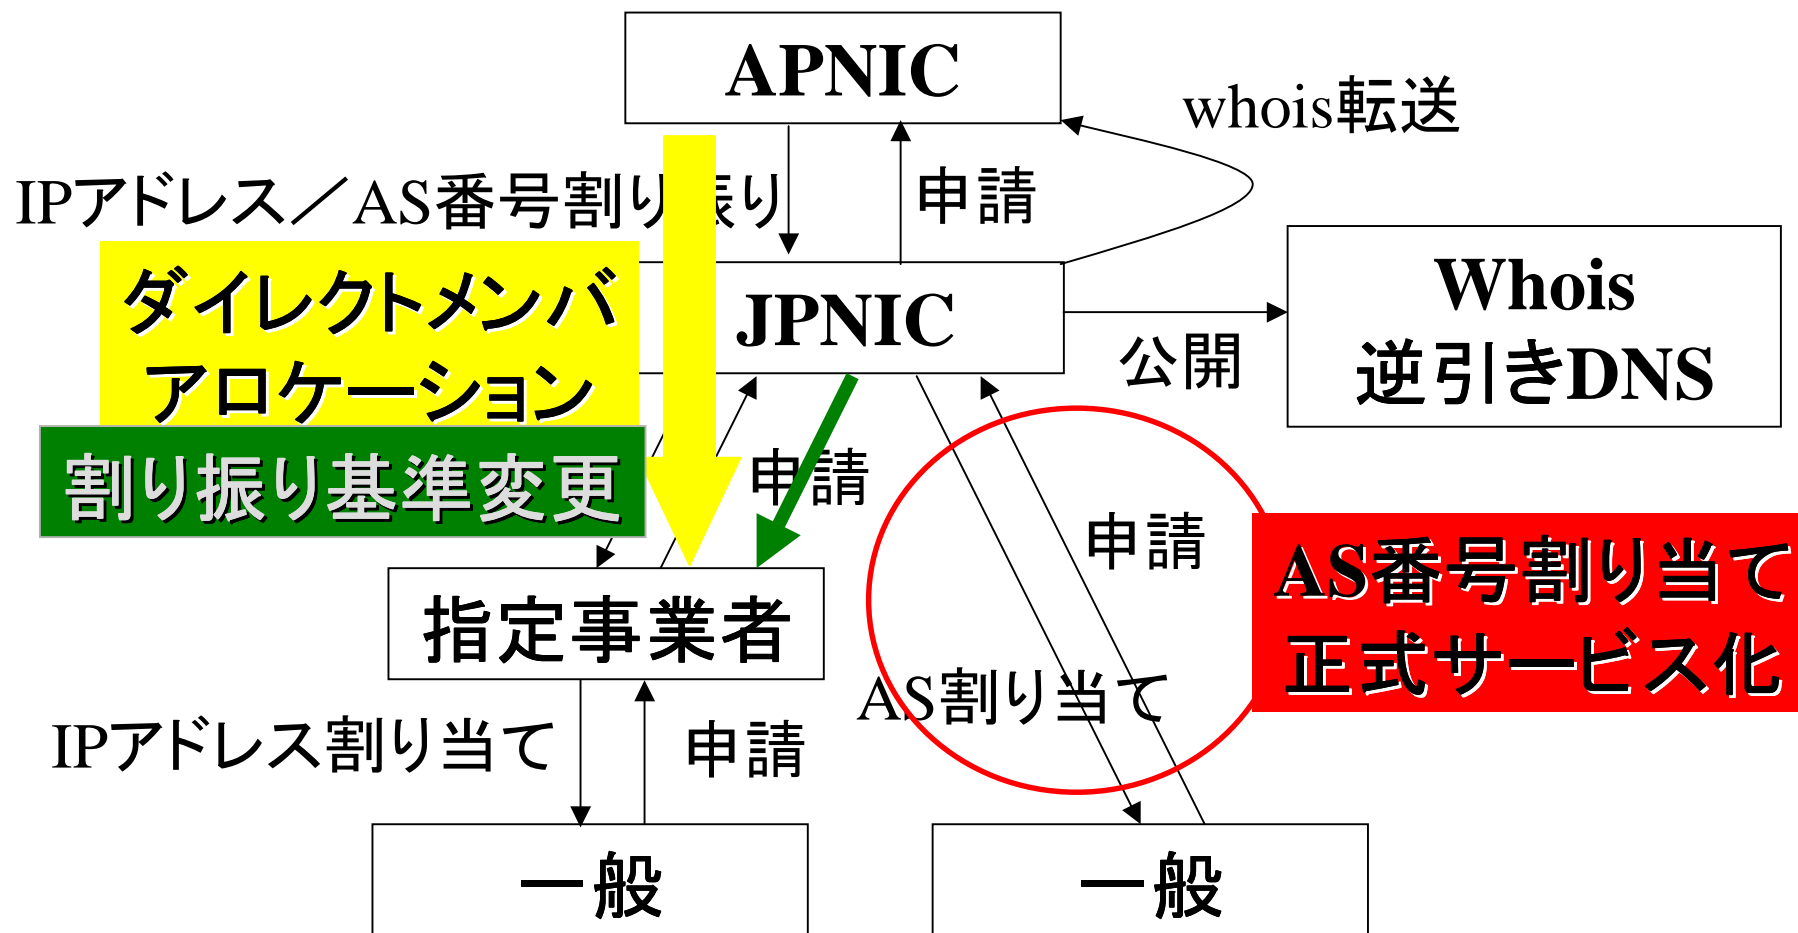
APNIC

whois転送

IPアドレス／AS番号割り振り

申請

ダイレクトメンバ
アロケーション

JPNIC

Whois
逆引きDNS

公開

割り振り基準変更

申請

申請

AS番号割り当て
正式サービス化

指定事業者

AS割り当て

IPアドレス割り当て

申請

一般

一般